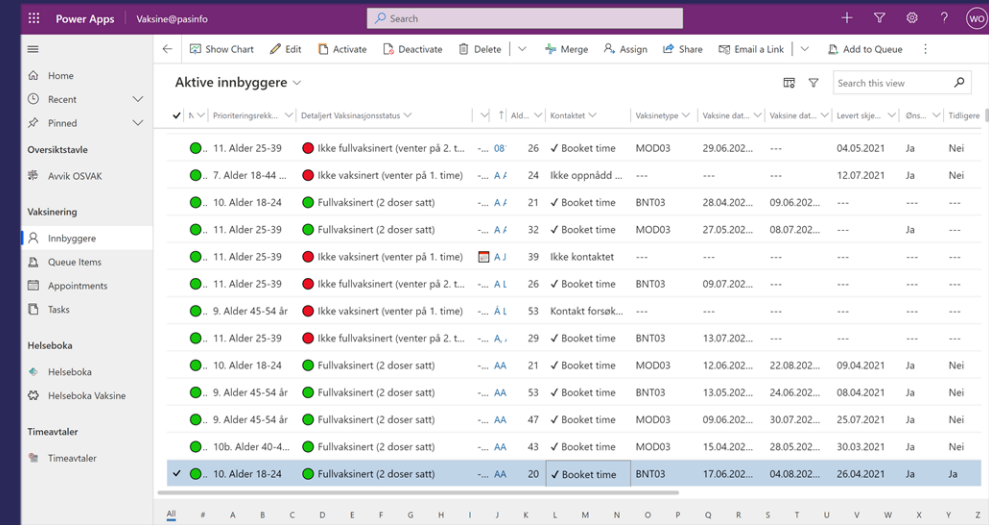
Power Apps | Vaksine@pasinfo

Search

WO

Home
Recent
Pinned

Oversiktstavle
Avvik OSVAK

Vaksinering
Innbyggere
Queue Items
Appointments
Tasks

Helseboka
Helseboka
Helseboka Vaksine

Timeavtaler
Timeavtaler

Show Chart | Edit | Activate | Deactivate | Delete | Merge | Assign | Share | Email a Link | Add to Queue

Aktive innbyggere

Search this view

| N | Prioriteringsrekk... | Detaljert Vaksinasjonsstatus | | Ald... | Kontaktet | Vaksinetype | Vaksine dat... | Vaksine da... | Levert skje... | Øns... | Tidligere |
|---|---|---|---|---|---|---|---|---|---|---|---|
| | 11. Alder 25-39 | Ikke fullvaksinert (venter på 2. t... | -... 08 | 26 | ✓ Booket time | MOD03 | 29.06.202... | --- | 04.05.2021 | Ja | Nei |
| | 7. Alder 18-44 ... | Ikke vaksinert (venter på 1. time) | -... A | 24 | Ikke oppnådd ... | --- | --- | --- | 12.07.2021 | Ja | Nei |
| | 10. Alder 18-24 | Fullvaksinert (2 doser satt) | -... A | 21 | ✓ Booket time | BNT03 | 28.04.202... | 09.06.202... | --- | --- | --- |
| | 11. Alder 25-39 | Fullvaksinert (2 doser satt) | -... A | 32 | ✓ Booket time | MOD03 | 27.05.202... | 08.07.202... | --- | Ja | --- |
| | 11. Alder 25-39 | Ikke vaksinert (venter på 1. time) | A J | 39 | Ikke kontaktet | --- | --- | --- | --- | --- | --- |
| | 11. Alder 25-39 | Ikke fullvaksinert (venter på 2. t... | -... A L | 26 | ✓ Booket time | BNT03 | 09.07.202... | --- | --- | --- | --- |
| | 9. Alder 45-54 år | Ikke vaksinert (venter på 1. time) | -... Å L | 53 | Kontakt forsøk... | --- | --- | --- | --- | --- | --- |
| | 11. Alder 25-39 | Ikke fullvaksinert (venter på 2. t... | -... A, | 29 | ✓ Booket time | BNT03 | 13.07.202... | --- | --- | --- | --- |
| | 10. Alder 18-24 | Fullvaksinert (2 doser satt) | -... AA | 21 | ✓ Booket time | MOD03 | 12.06.202... | 22.08.202... | 09.04.2021 | Ja | Nei |
| | 9. Alder 45-54 år | Fullvaksinert (2 doser satt) | -... AA | 53 | ✓ Booket time | BNT03 | 13.05.202... | 24.06.202... | 08.04.2021 | Ja | Nei |
| | 9. Alder 45-54 år | Fullvaksinert (2 doser satt) | -... AA | 47 | ✓ Booket time | MOD03 | 09.06.202... | 30.07.202... | 25.07.2021 | Ja | Nei |
| | 10b. Alder 40-4... | Fullvaksinert (2 doser satt) | -... AA | 43 | ✓ Booket time | MOD03 | 15.04.202... | 28.05.202... | 30.03.2021 | Ja | Nei |
| ✓ | 10. Alder 18-24 | Fullvaksinert (2 doser satt) | -... AA | 20 | ✓ Booket time | BNT03 | 17.06.202... | 04.08.202... | 26.04.2021 | Ja | Ja |

All # A B C D E F G H I J K L M N O P Q R S T U V W X Y Z